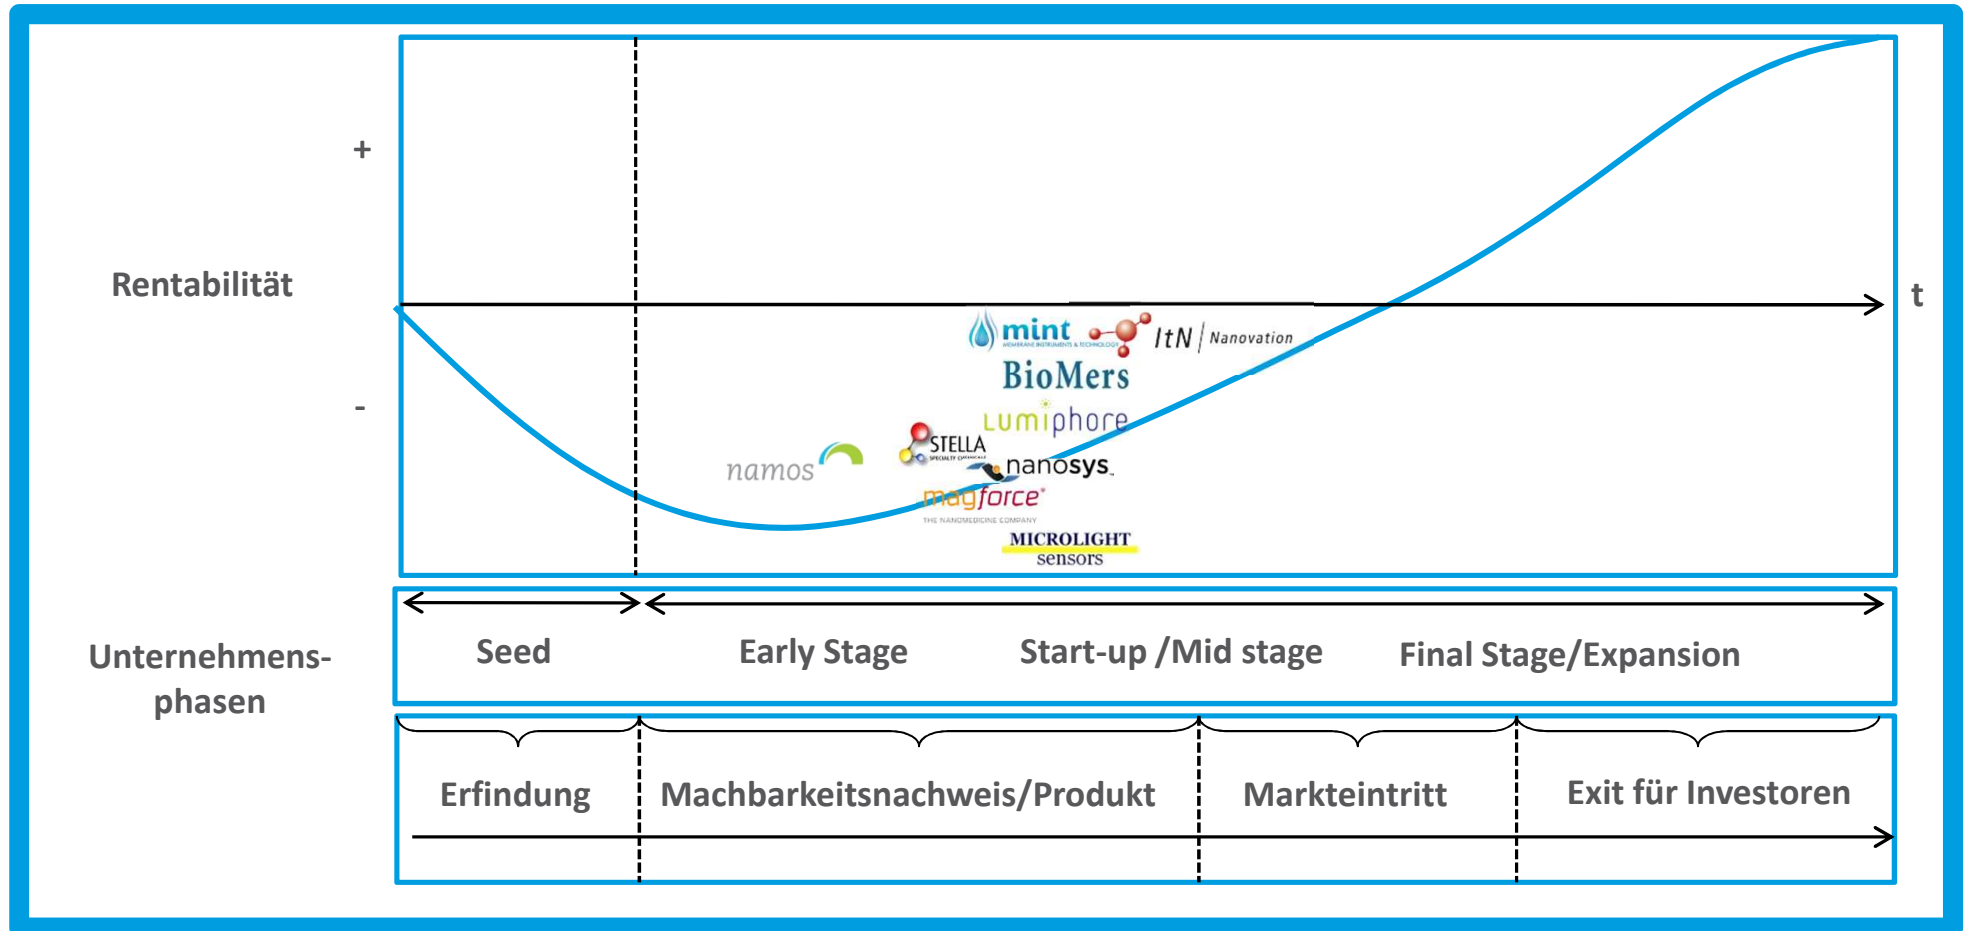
+

Rentabilität

-

t

mint

ItN | Nanovation

BioMers

Lumiphore

STELLA

namos

nanosys

magforce

THE NANOMEDICINE COMPANY

MICROLIGHT sensors

Unternehmensphasen

Seed

Early Stage

Start-up /Mid stage

Final Stage/Expansion

Erfindung

Machbarkeitsnachweis/Produkt

Markteintritt

Exit für Investoren